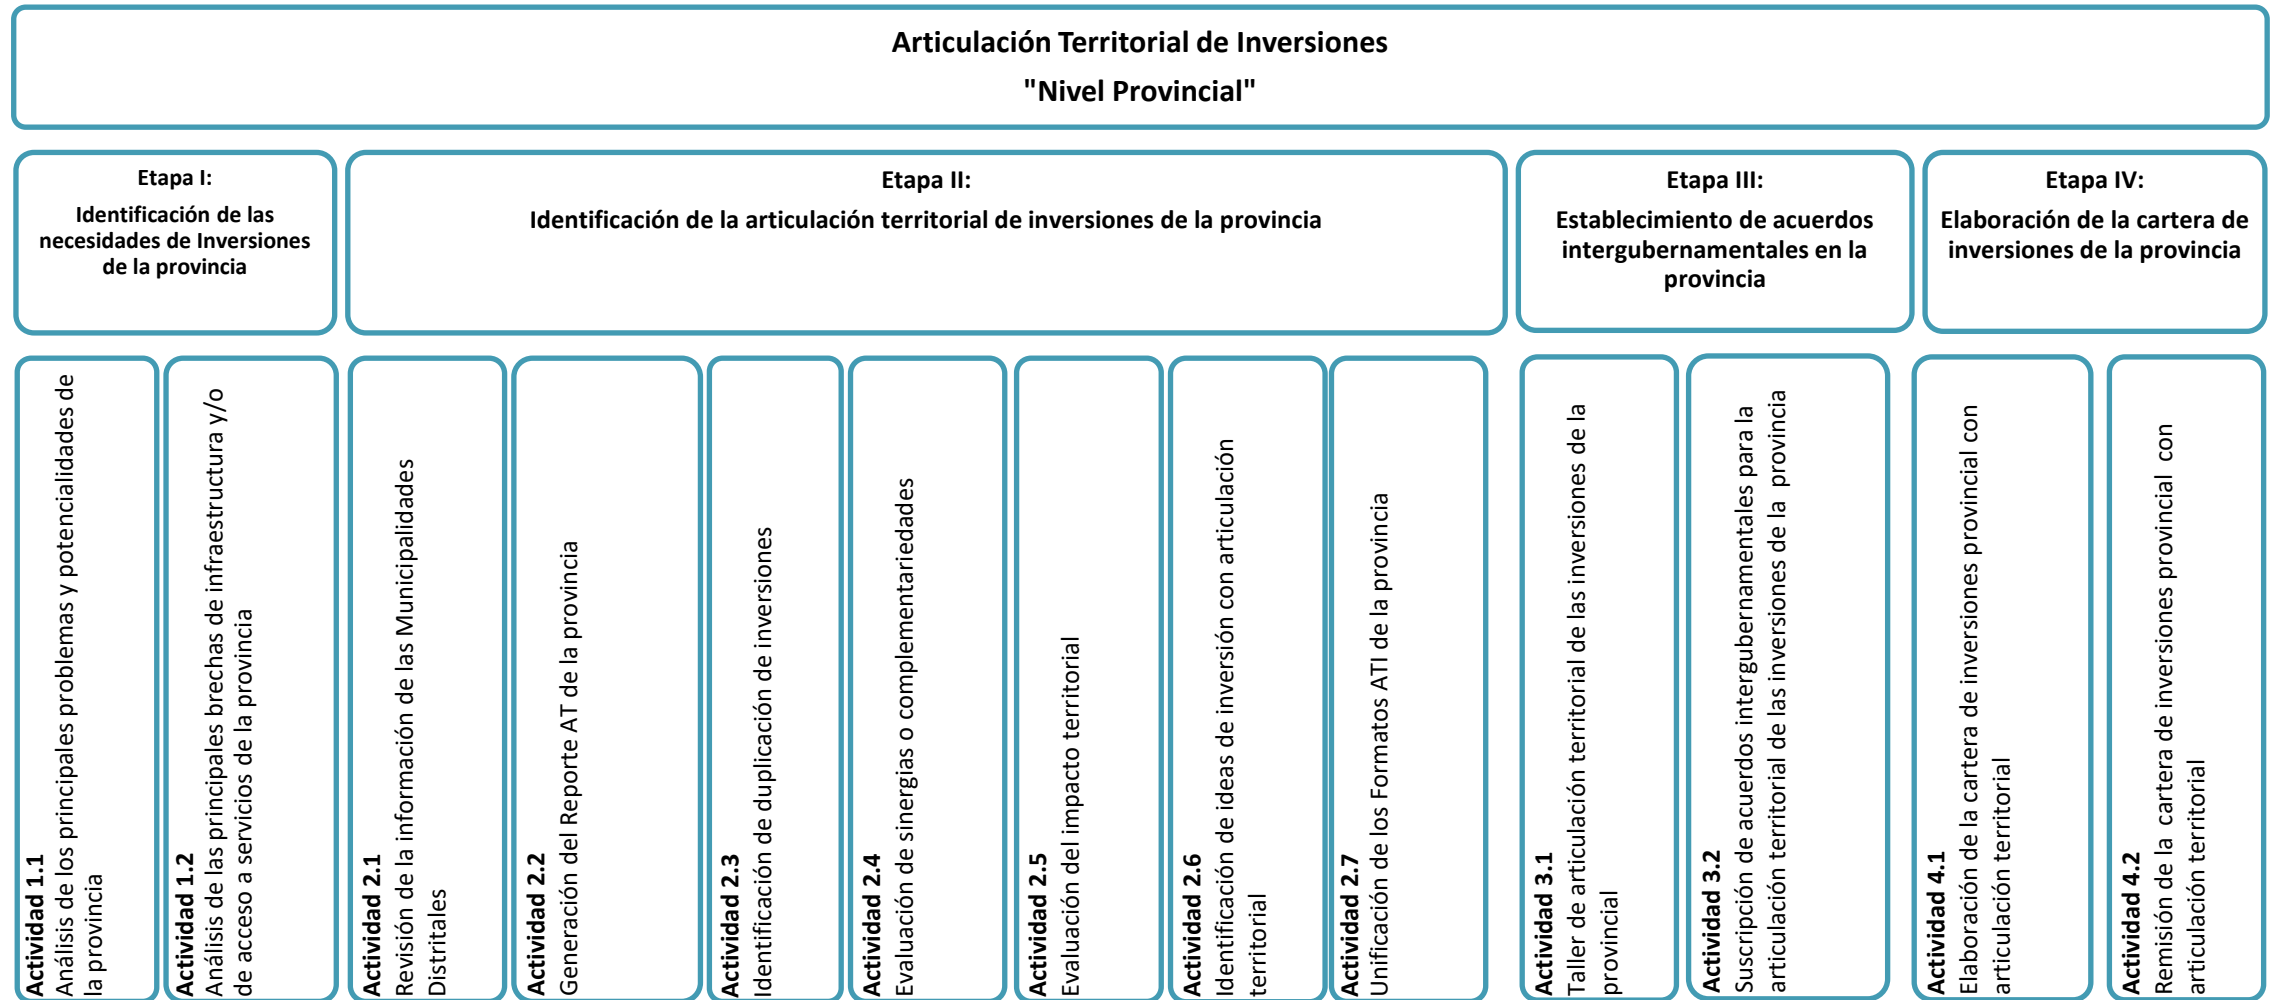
Articulación Territorial de Inversiones
"Nivel Provincial"

Etapa I:
Identificación de las necesidades de Inversiones de la provincia

Etapa II:
Identificación de la articulación territorial de inversiones de la provincia

Etapa III:
Establecimiento de acuerdos intergubernamentales en la provincia

Etapa IV:
Elaboración de la cartera de inversiones de la provincia

Actividad 1.1
Análisis de los principales problemas y potencialidades de la provincia

Actividad 1.2
Análisis de las principales brechas de infraestructura y/o de acceso a servicios de la provincia

Actividad 2.1
Revisión de la información de las Municipalidades Distritales

Actividad 2.2
Generación del Reporte AT de la provincia

Actividad 2.3
Identificación de duplicación de inversiones

Actividad 2.4
Evaluación de sinergias o complementariedades

Actividad 2.5
Evaluación del impacto territorial

Actividad 2.6
Identificación de ideas de inversión con articulación territorial

Actividad 2.7
Unificación de los Formatos ATI de la provincia

Actividad 3.1
Taller de articulación territorial de las inversiones de la provincial

Actividad 3.2
Suscripción de acuerdos intergubernamentales para la articulación territorial de las inversiones de la provincia

Actividad 4.1
Elaboración de la cartera de inversiones provincial con articulación territorial

Actividad 4.2
Remisión de la cartera de inversiones provincial con articulación territorial